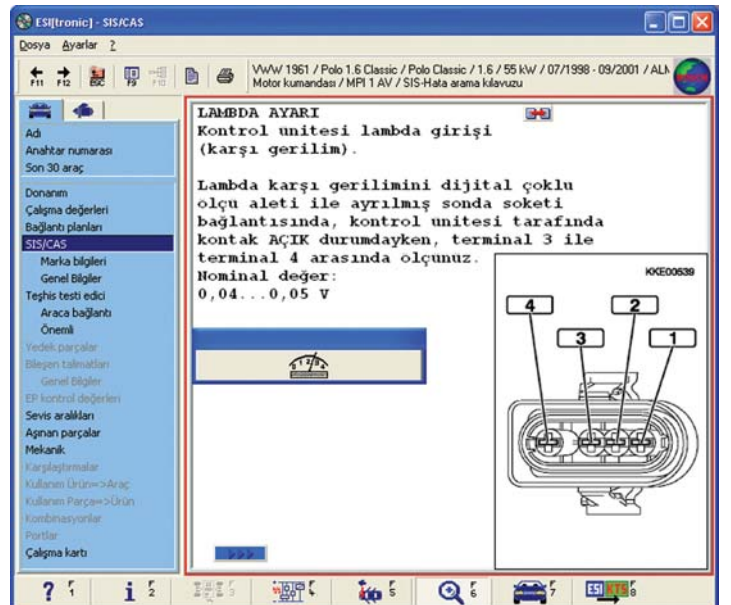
ESI[tronic] - SIS/CAS

Dosya Ayarlar ?

F11 F12 ESC F9 F10

VWW 1961 / Polo 1.6 Classic / Polo Classic / 1.6 / 55 kW / 07/1998 - 09/2001 / ALM
Motor kumandası / MPI 1 AV / SIS-Hata arama kılavuzu

Adı
Anahtar numarası
Son 30 araç
Donanım
Çalışma değerleri
Bağlantı planları
SIS/CAS
Marka bilgileri
Genel Bilgiler
Teşhis testi edici
Araca bağlantı
Önemli
Yedek parçalar
Bileşen talimatları
Genel Bilgiler
EP kontrol değerleri
Sevis aralıkları
Aşınan parçalar
Mekanik
Karşılaştırmalar
Kullanım Ürün=>Araç
Kullanım Parça=>Ürün
Kombinasyonlar
Portlar
Çalışma kartı

LAMBDA AYARI
Kontrol unitesi lambda girişi (karşı gerilim).

Lambda karşı gerilimini dijital çoklu olçu aleti ile ayrılmış sonda soketi bağlantısında, kontrol unitesi tarafında kontak AÇIK durumdayken, terminal 3 ile terminal 4 arasında olçunuz.
Nominal değer:
0,04...0,05 V

KKE00539

4
2
3
1

? 1 i 2 3 4 5 6 7 ESI KTS 8